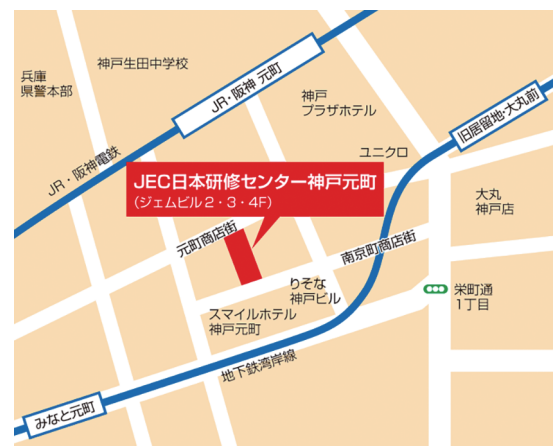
兵庫
県警本部

神戸生田中学校

JR・阪神 元町

神戸
プラザホテル

旧居留地・大丸前

JR・阪神電鉄

ユニクロ

JEC日本研修センター神戸元町
(ジェムビル2・3・4F)

大丸
神戸店

元町商店街

南京町商店街

りそな
神戸ビル

栄町通
1丁目

スマイルホテル
神戸元町

地下鉄湾岸線

みなと元町